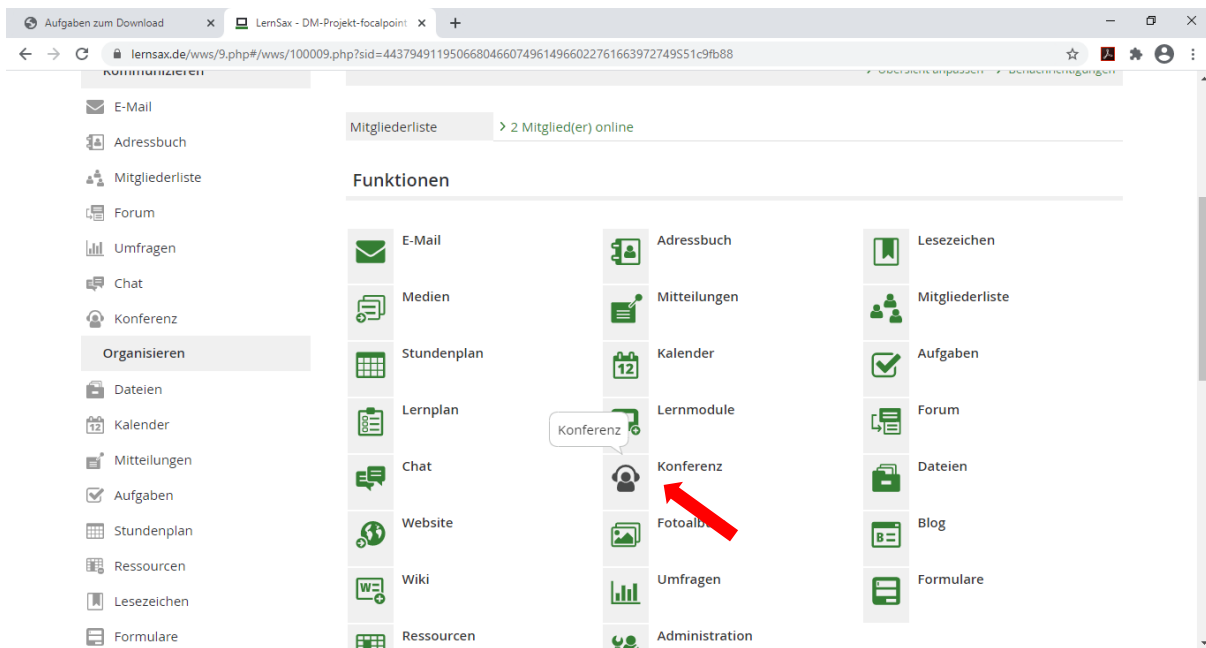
Aufgaben zum Download
LernSax - DM-Projekt-focalpoint
lernsax.de/wws/9.php#/wws/100009.php?sid=44379491195066804660749614966022761663972749S51c9fb88

Kommunizieren
E-Mail
Adressbuch
Mitgliederliste
Forum
Umfragen
Chat
Konferenz
Organisieren
Dateien
Kalender
Mitteilungen
Aufgaben
Stundenplan
Ressourcen
Lesezeichen
Formulare

> Übersicht anpassen > Benachrichtigungen

Mitgliederliste > 2 Mitglied(er) online

Funktionen

E-Mail
Adressbuch
Lesezeichen
Medien
Mitteilungen
Mitgliederliste
Stundenplan
Kalender
Aufgaben
Lernplan
Lernmodule
Forum
Konferenz
Chat
Konferenz
Dateien
Website
Fotoalb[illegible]
Blog
Wiki
Umfragen
Formulare
Ressourcen
Administration